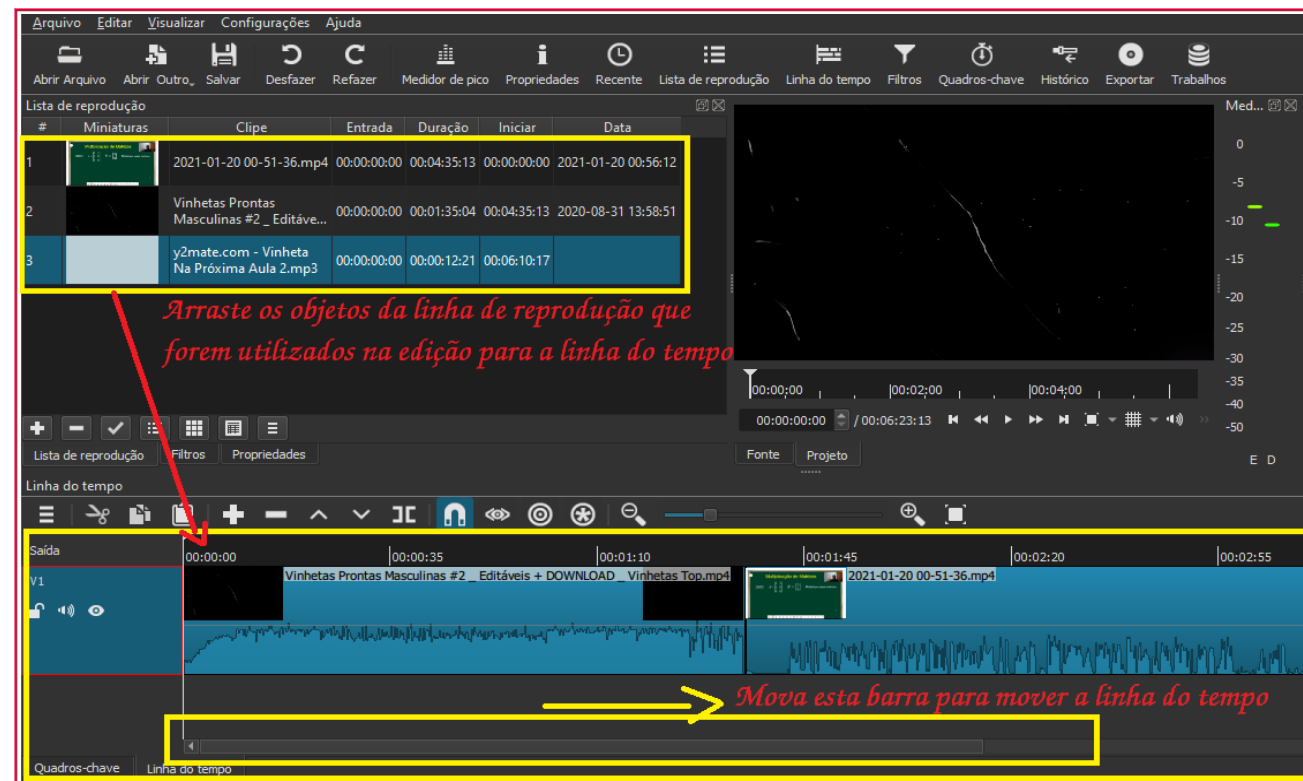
Arquivo Editar Visualizar Configurações Ajuda

Abrir Arquivo Abrir Outro Salvar Desfazer Refazer Medidor de pico Propriedades Recente Lista de reprodução Linha do tempo Filtros Quadros-chave Histórico Exportar Trabalhos

Lista de reprodução

| # | Miniaturas | Clipe | Entrada | Duração | Iniciar | Data |
|---|---|---|---|---|---|---|
| 1 | | 2021-01-20 00-51-36.mp4 | 00:00:00:00 | 00:04:35:13 | 00:00:00:00 | 2021-01-20 00:56:12 |
| 2 | | Vinhetas Prontas Masculinas #2 _ Editáve... | 00:00:00:00 | 00:01:35:04 | 00:04:35:13 | 2020-08-31 13:58:51 |
| 3 | | y2mate.com - Vinheta Na Próxima Aula 2.mp3 | 00:00:00:00 | 00:00:12:21 | 00:06:10:17 | |

Arraste os objetos da linha de reprodução que forem utilizados na edição para a linha do tempo

Med...
0
-5
-10
-15
-20
-25
-30
-35
-40
-50
E D

00:00:00 00:02:00 00:04:00
00:00:00:00 / 00:06:23:13

Lista de reprodução Filtros Propriedades
Fonte Projeto

Linha do tempo

Saída
00:00:00 00:00:35 00:01:10 00:01:45 00:02:20 00:02:55
V1
Vinhetas Prontas Masculinas #2 _ Editáveis + DOWNLOAD _ Vinhetas Top.mp4
2021-01-20 00-51-36.mp4

Mova esta barra para mover a linha do tempo

Quadros-chave Linha do tempo